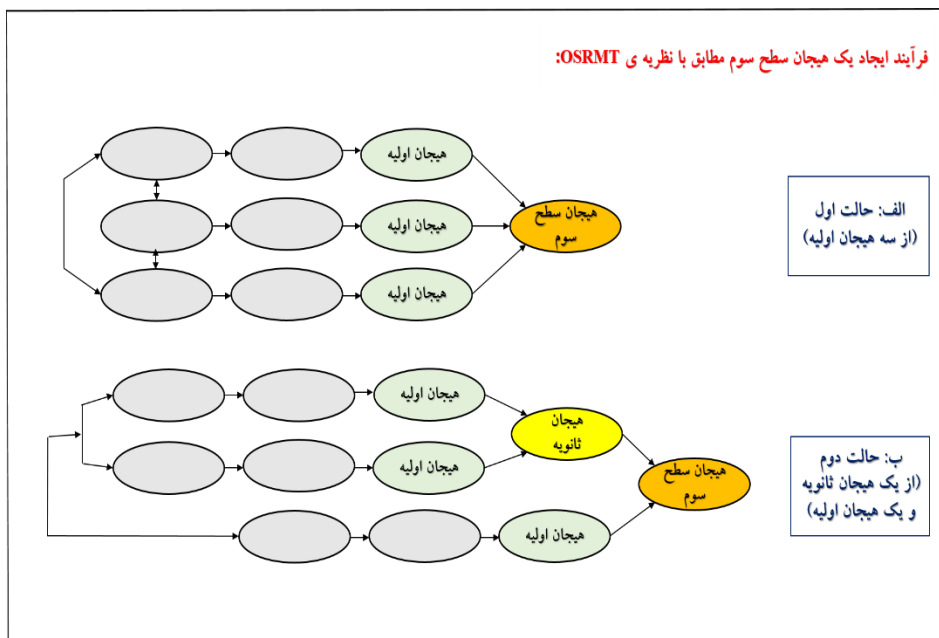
فرآیند ایجاد یک هیجان سطح سوم مطابق با نظریه ی OSRMT:

هیجان اولیه

هیجان اولیه

هیجان اولیه

هیجان سطح سوم

الف: حالت اول
(از سه هیجان اولیه)

هیجان اولیه

هیجان اولیه

هیجان ثانویه

هیجان سطح سوم

هیجان اولیه

ب: حالت دوم
(از یک هیجان ثانویه
و یک هیجان اولیه)